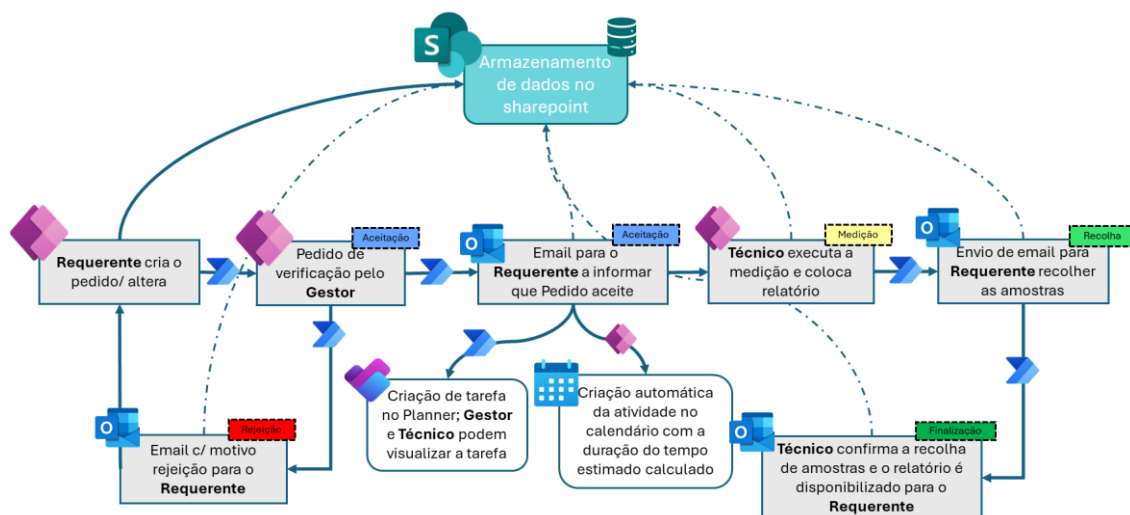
Armazenamento de dados no sharepoint

Requerente cria o pedido/ altera

Aceitação

Pedido de verificação pelo Gestor

Aceitação

Email para o Requerente a informar que Pedido aceite

Medição

Técnico executa a medição e coloca relatório

Recolha

Envio de email para Requerente recolher as amostras

Criação de tarefa no Planner; Gestor e Técnico podem visualizar a tarefa

Criação automática da atividade no calendário com a duração do tempo estimado calculado

Rejeição

Email c/ motivo rejeição para o Requerente

Finalização

Técnico confirma a recolha de amostras e o relatório é disponibilizado para o Requerente